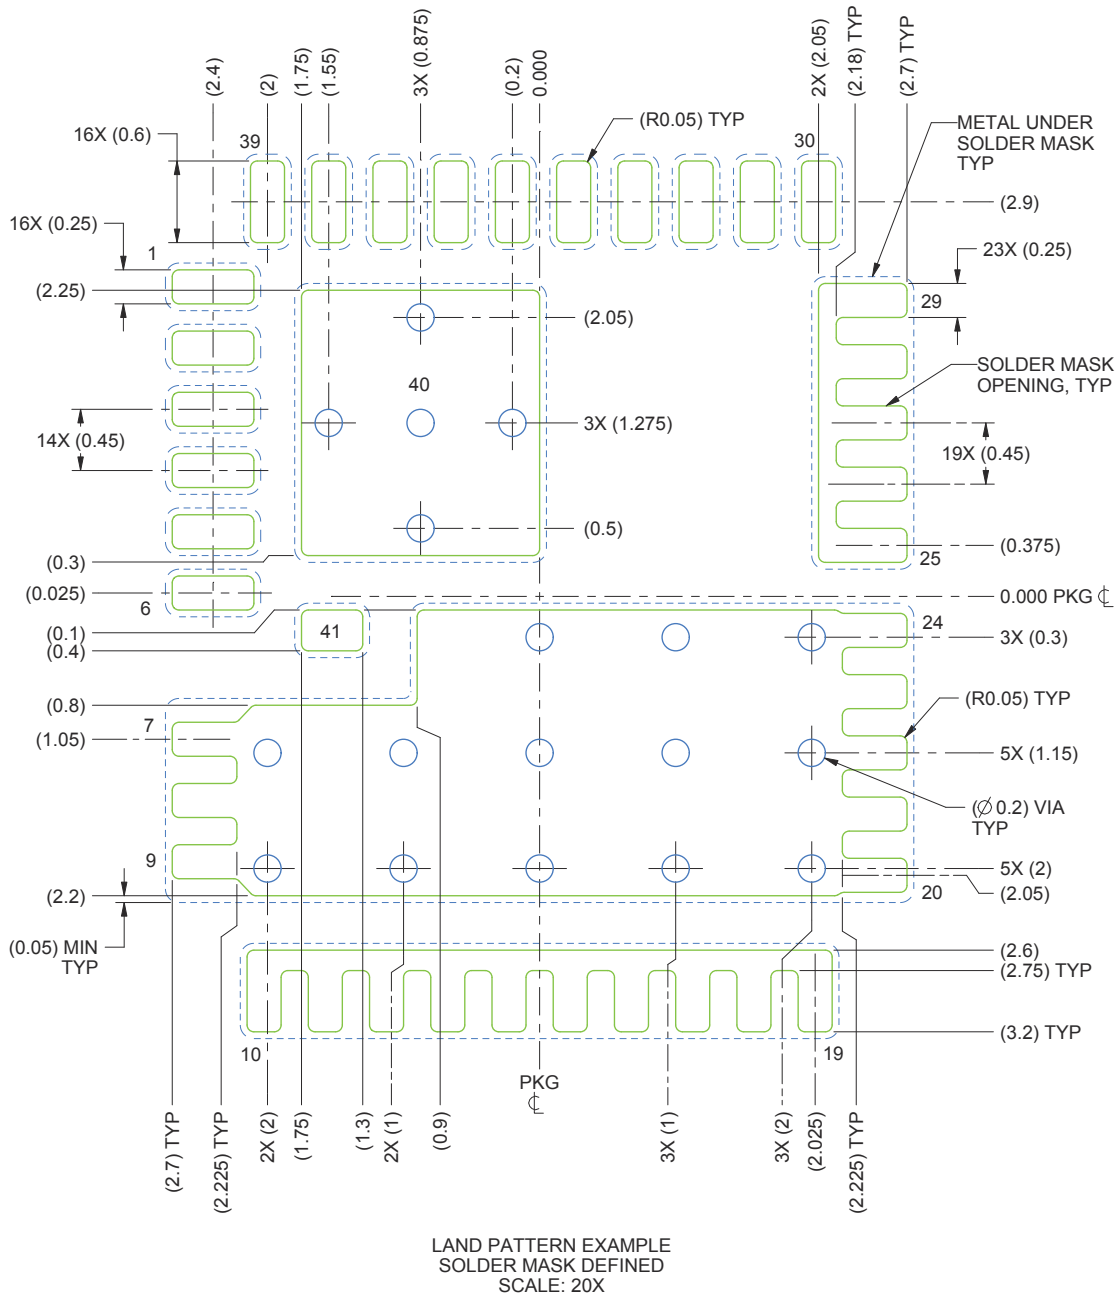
(2.4)
(2)
(1.75)
(1.55)
3X (0.875)
(0.2)
0.000
2X (2.05)
(2.18) TYP
(2.7) TYP

16X (0.6)
39
(R0.05) TYP
30
METAL UNDER SOLDER MASK TYP
(2.9)
16X (0.25)
1
23X (0.25)
(2.25)
29
(2.05)
40
SOLDER MASK OPENING, TYP
14X (0.45)
3X (1.275)
19X (0.45)
(0.5)
(0.3)
(0.375)
25
(0.025)
6
0.000 PKG ℄
(0.1)
41
24
(0.4)
3X (0.3)
(0.8)
(R0.05) TYP
7
(1.05)
5X (1.15)
(∅0.2) VIA TYP
9
5X (2)
(2.2)
20
(2.05)
(0.05) MIN TYP
(2.6)
(2.75) TYP
(3.2) TYP
10
19
PKG ℄
(2.7) TYP
(2.225) TYP
2X (2)
(1.75)
(1.3)
2X (1)
(0.9)
3X (1)
3X (2)
(2.025)
(2.225) TYP

LAND PATTERN EXAMPLE
SOLDER MASK DEFINED
SCALE: 20X